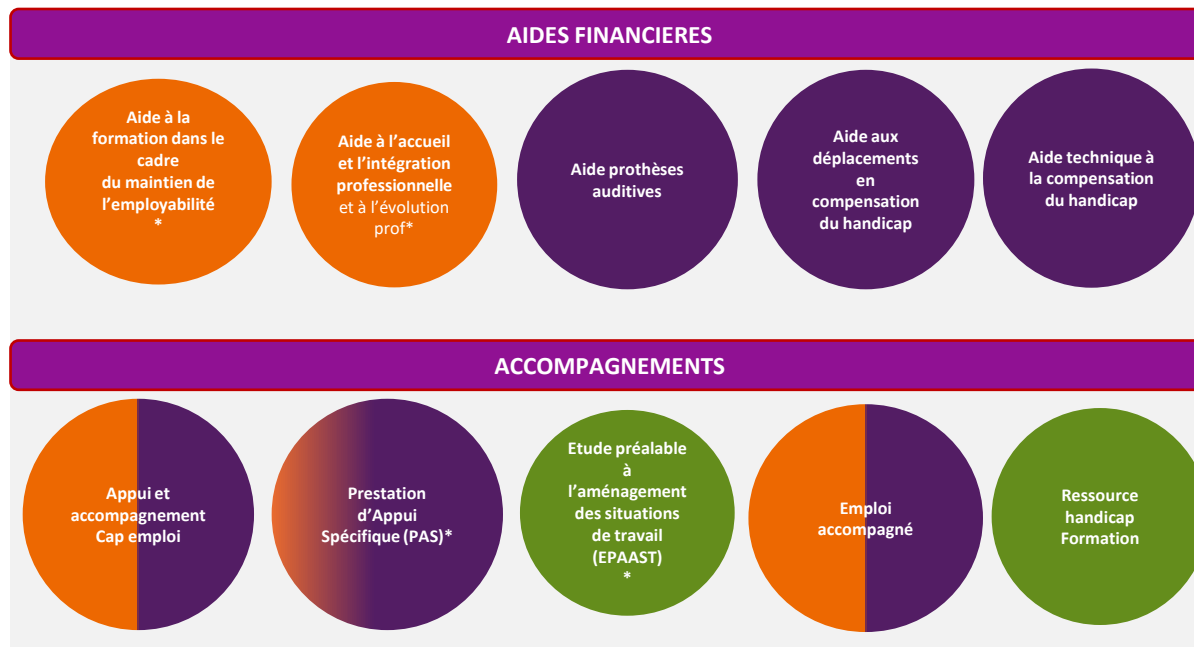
AIDES FINANCIERES

Aide à la formation dans le cadre du maintien de l'employabilité *

Aide à l'accueil et l'intégration professionnelle et à l'évolution prof*

Aide prothèses auditives

Aide aux déplacements en compensation du handicap

Aide technique à la compensation du handicap

ACCOMPAGNEMENTS

Appui et accompagnement Cap emploi

Prestation d'Appui Spécifique (PAS)*

Etude préalable à l'aménagement des situations de travail (EPAAST) *

Emploi accompagné

Ressource handicap Formation